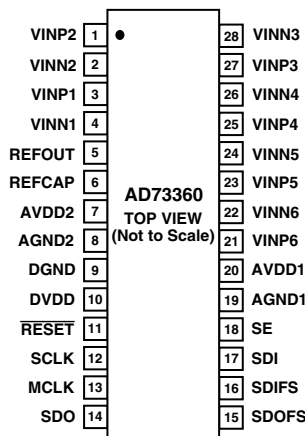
VINP2 1
VINN2 2
VINP1 3
VINN1 4
REFOUT 5
REFCAP 6
AVDD2 7
AGND2 8
DGND 9
DVDD 10
$\overline{\text{RESET}}$ 11
SCLK 12
MCLK 13
SDO 14

AD73360
TOP VIEW
(Not to Scale)

28 VINN3
27 VINP3
26 VINN4
25 VINP4
24 VINN5
23 VINP5
22 VINN6
21 VINP6
20 AVDD1
19 AGND1
18 SE
17 SDI
16 SDIFS
15 SDOFS